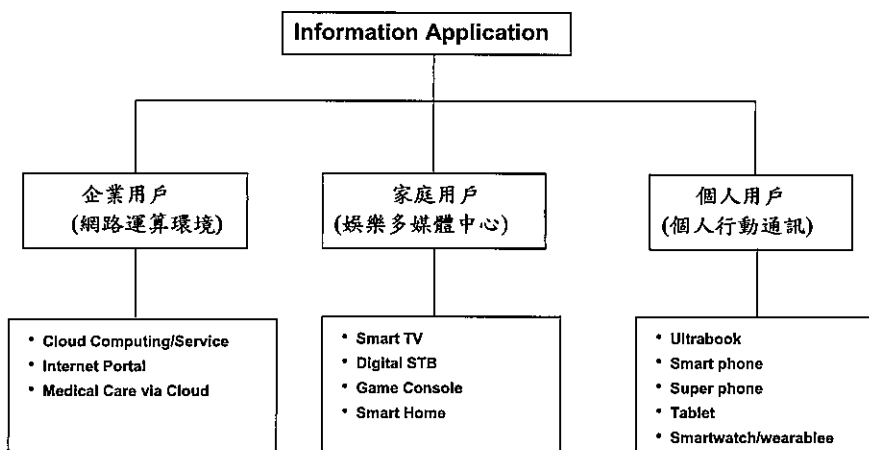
Information Application

企業用戶
(網路運算環境)

• Cloud Computing/Service
• Internet Portal
• Medical Care via Cloud

家庭用戶
(娛樂多媒體中心)

• Smart TV
• Digital STB
• Game Console
• Smart Home

個人用戶
(個人行動通訊)

• Ultrabook
• Smart phone
• Super phone
• Tablet
• Smartwatch/wearablee